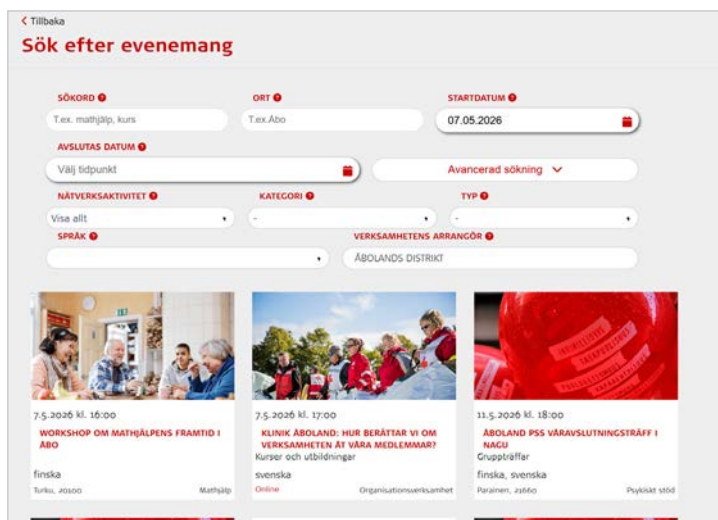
< Tillbaka

Sök efter evenemang

SÖKORD
T.ex. mathjälp, kurs

ORT
T.ex.Åbo

STARTDATUM
07.05.2026

AVSLUTAS DATUM
Välj tidpunkt

Avancerad sökning

NÄTVERKSAKTIVITET
Visa allt

KATEGORI
-

TYP
-

SPRÅK

VERKSAMHETENS ARRANGÖR
ÅBOLANDS DISTRIKT

7.5.2026 kl. 16:00
WORKSHOP OM MATHJÄLPENS FRAMTID I ÅBO
finska
Turku, 20100
Mathjälp

7.5.2026 kl. 17:00
KLINIK ÅBOLAND: HUR BERÄTTAR VI OM VERKSAMHETEN ÅT VÅRA MEDLEMMAR?
Kurser och utbildningar
svenska
Online
Organisationsverksamhet

11.5.2026 kl. 18:00
ÅBOLAND PSS VÅRAVSLUTNINGSTRÄFF I NAGU
Gruppträffar
finska, svenska
Parainen, 21660
Psykiskt stöd